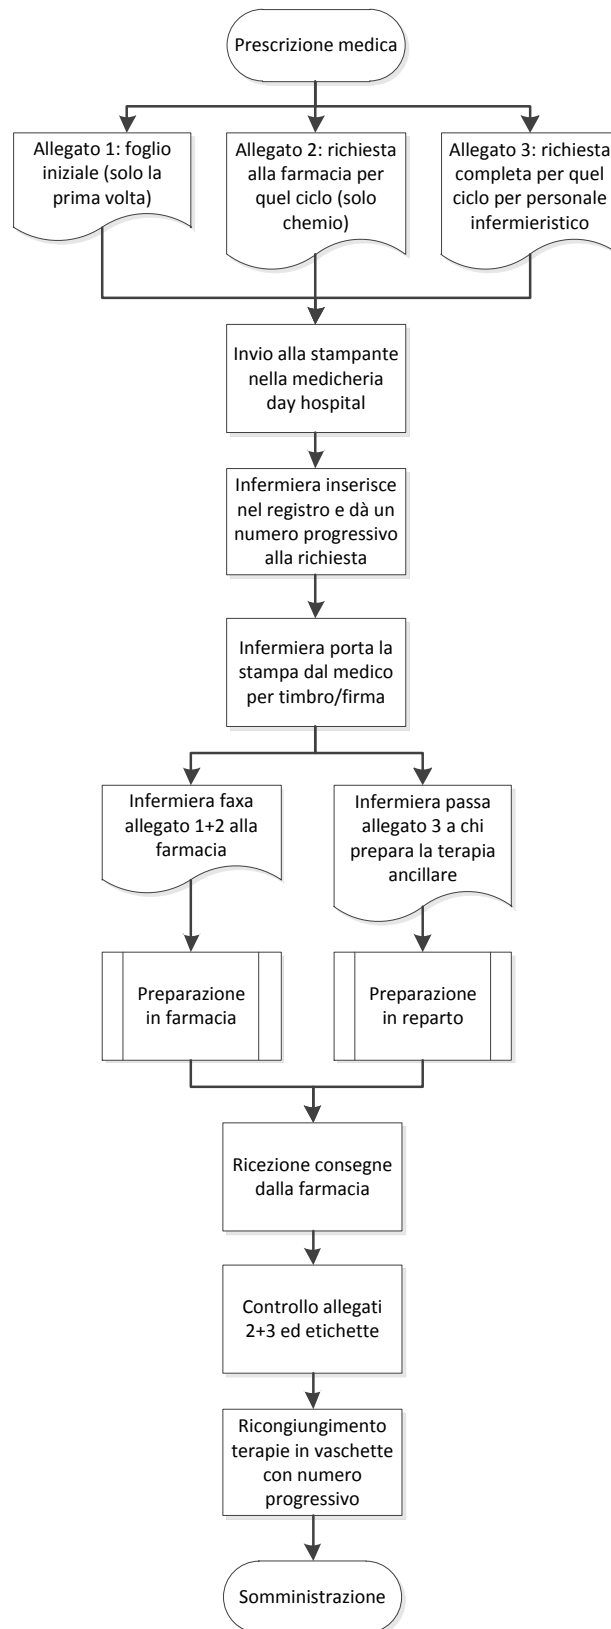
Prescrizione medica

Allegato 1: foglio iniziale (solo la prima volta)

Allegato 2: richiesta alla farmacia per quel ciclo (solo chemio)

Allegato 3: richiesta completa per quel ciclo per personale infermieristico

Invio alla stampante nella medicheria day hospital

Infermiera inserisce nel registro e dà un numero progressivo alla richiesta

Infermiera porta la stampa dal medico per timbro/firma

Infermiera faxa allegato 1+2 alla farmacia

Infermiera passa allegato 3 a chi prepara la terapia ancillare

Preparazione in farmacia

Preparazione in reparto

Ricezione consegne dalla farmacia

Controllo allegati 2+3 ed etichette

Ricongiungimento terapie in vaschette con numero progressivo

Somministrazione